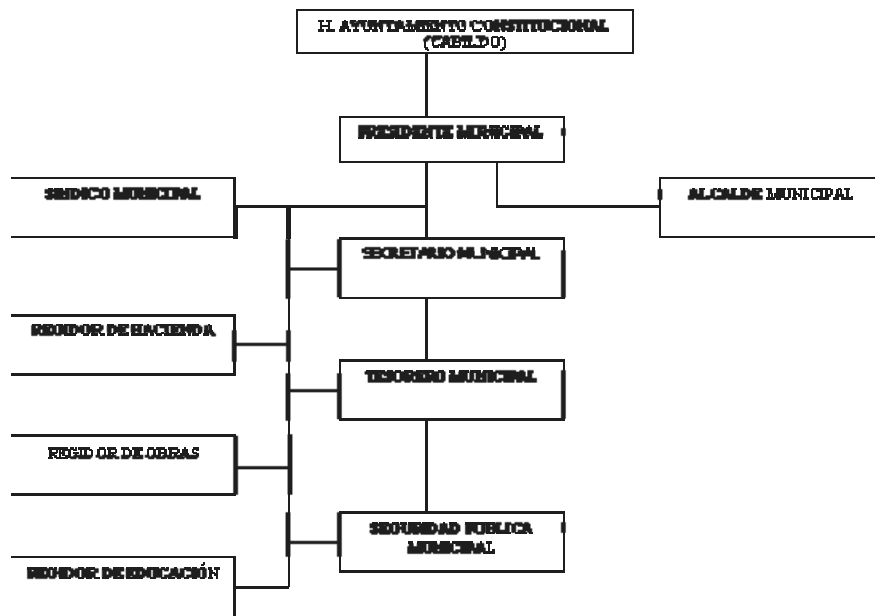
H. AYUNTAMIENTO CONSTITUCIONAL (CABILDO)

PRESIDENTE MUNICIPAL

SINDICO MUNICIPAL

ALCALDE MUNICIPAL

SECRETARIO MUNICIPAL

REGIDOR DE HACIENDA

TESORERO MUNICIPAL

REGIDOR DE OBRAS

SEGURIDAD PUBLICA MUNICIPAL

REGIDOR DE EDUCACIÓN